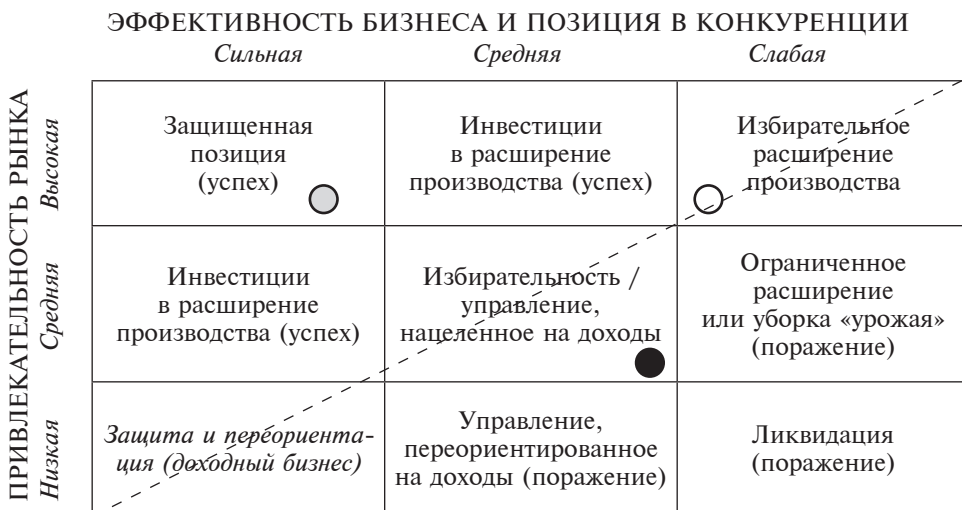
ЭФФЕКТИВНОСТЬ БИЗНЕСА И ПОЗИЦИЯ В КОНКУРЕНЦИИ

ПРИВЛЕКАТЕЛЬНОСТЬ РЫНКА

| | Сильная | Средняя | Слабая |
|---|---|---|---|
| Высокая | Защищенная позиция (успех) | Инвестиции в расширение производства (успех) | Избирательное расширение производства |
| Средняя | Инвестиции в расширение производства (успех) | Избирательность / управление, нацеленное на доходы | Ограниченное расширение или уборка «урожая» (поражение) |
| Низкая | Защита и переориентация (доходный бизнес) | Управление, переориентированное на доходы (поражение) | Ликвидация (поражение) |